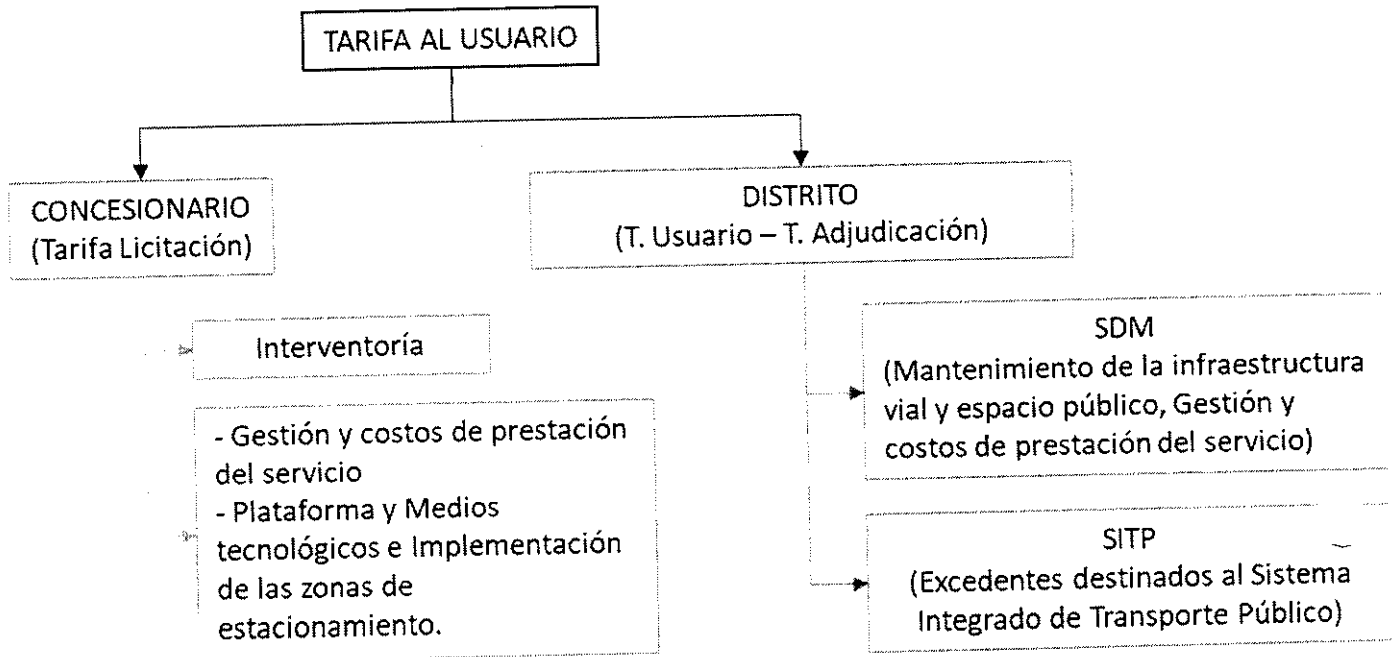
TARIFA AL USUARIO

CONCESIONARIO
(Tarifa Licitación)

DISTRITO
(T. Usuario – T. Adjudicación)

Interventoría

- Gestión y costos de prestación del servicio
- Plataforma y Medios tecnológicos e Implementación de las zonas de estacionamiento.

SDM
(Mantenimiento de la infraestructura vial y espacio público, Gestión y costos de prestación del servicio)

SITP
(Excedentes destinados al Sistema Integrado de Transporte Público)